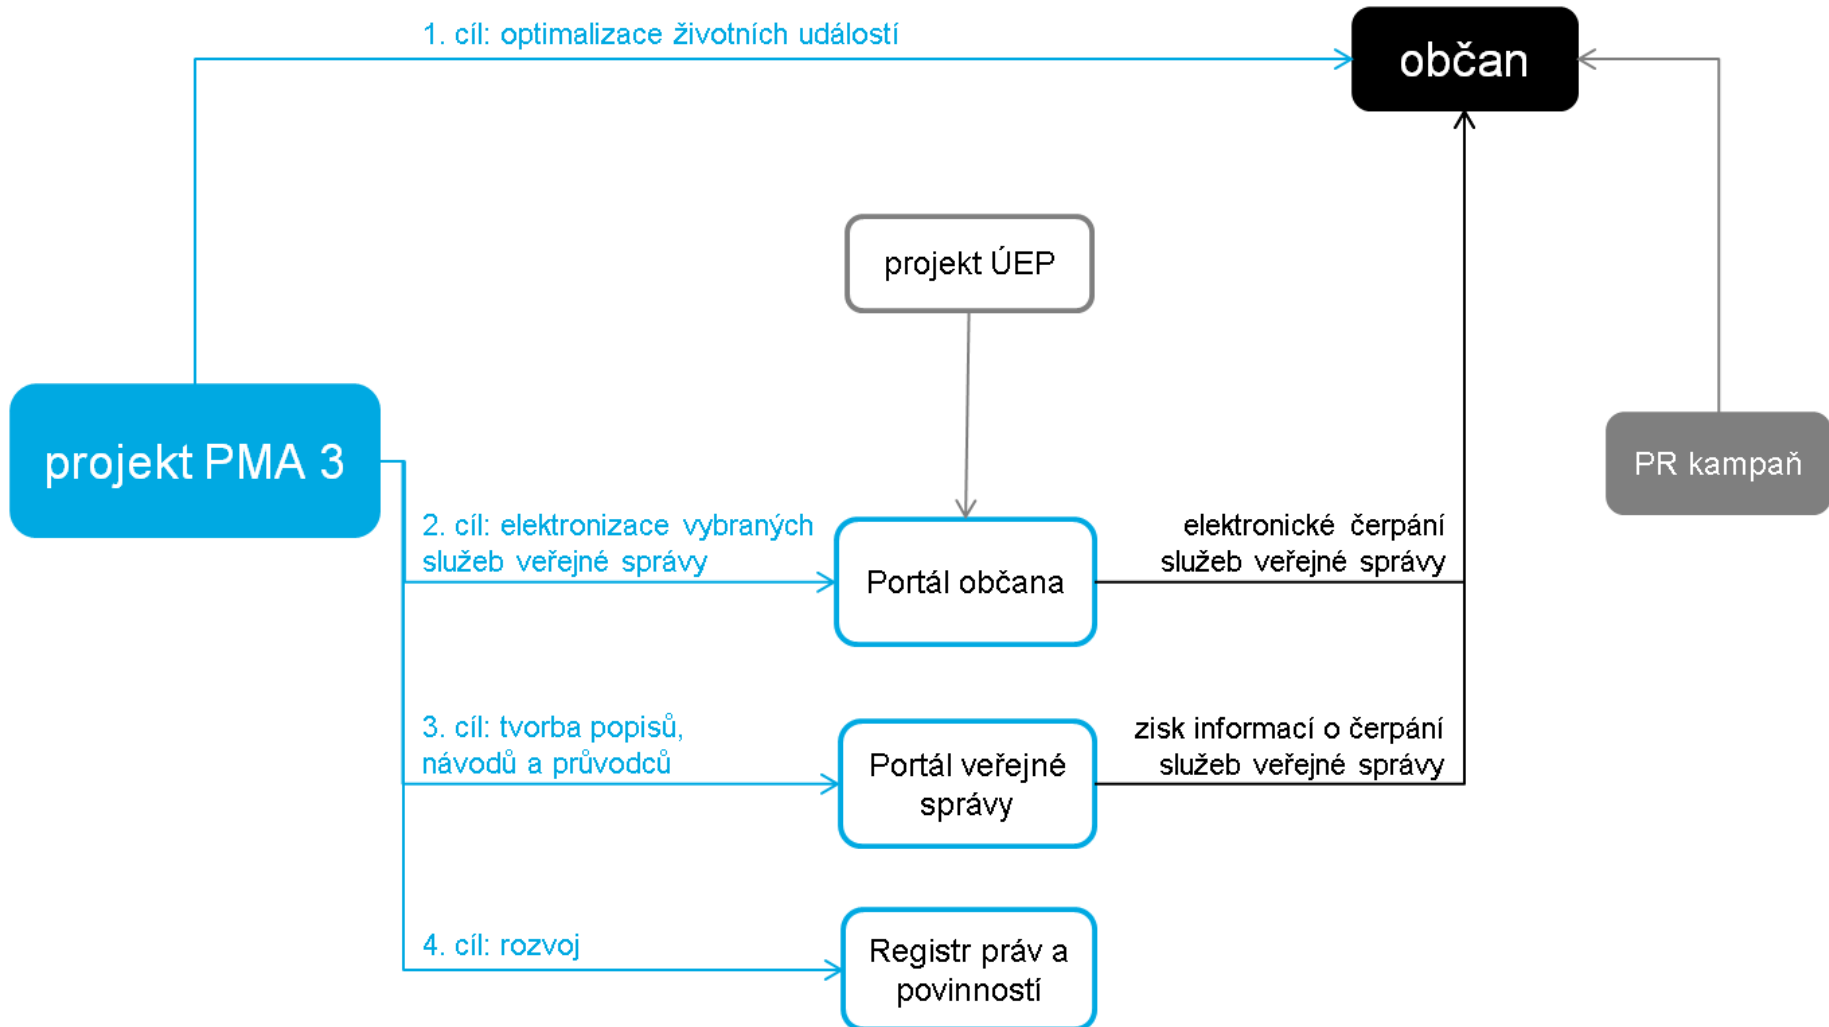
1. cíl: optimalizace životních událostí

občan

projekt ÚEP

projekt PMA 3

PR kampaň

2. cíl: elektronizace vybraných služeb veřejné správy

Portál občana

elektronické čerpání služeb veřejné správy

3. cíl: tvorba popisů, návodů a průvodců

Portál veřejné správy

zisk informací o čerpání služeb veřejné správy

4. cíl: rozvoj

Registr práv a povinností